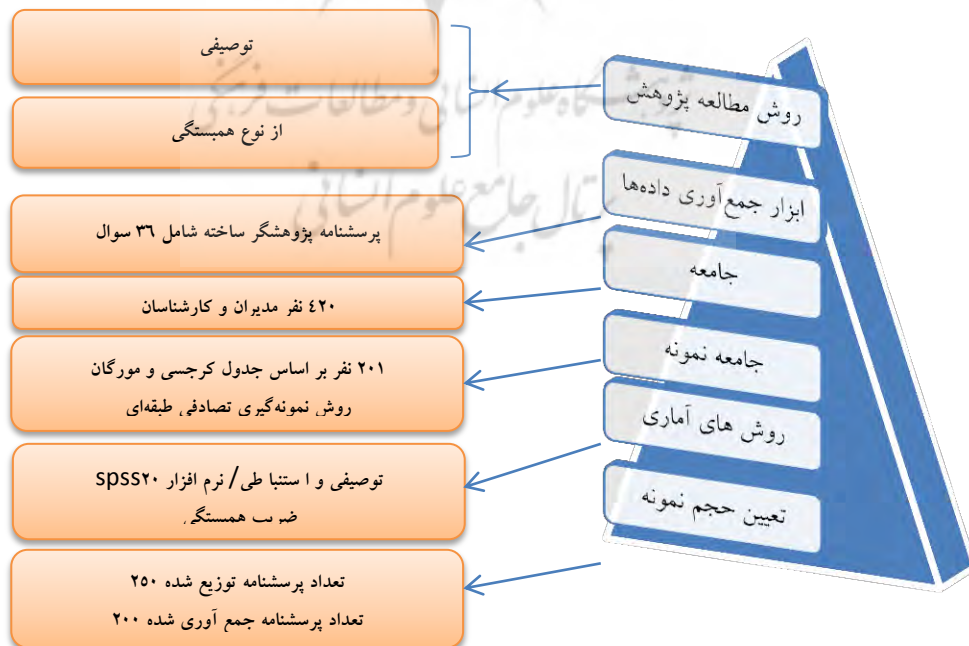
توصیفی

از نوع همبستگی

روش مطالعه پژوهش

ابزار جمع‌آوری داده‌ها

پرسشنامه پژوهشگر ساخته شامل ۳۶ سوال

جامعه

۴۲۰ نفر مدیران و کارشناسان

جامعه نمونه

۲۰۱ نفر بر اساس جدول کرجسی و مورگان
روش نمونه‌گیری تصادفی طبقه‌ای

روش های آماری

توصیفی و ا ستنبا طی/ نرم افزار spss۲۰
ضر ب همبستگی

تعیین حجم نمونه

تعداد پرسشنامه توزیع شده ۲۵۰
تعداد پرسشنامه جمع آوری شده ۲۰۰